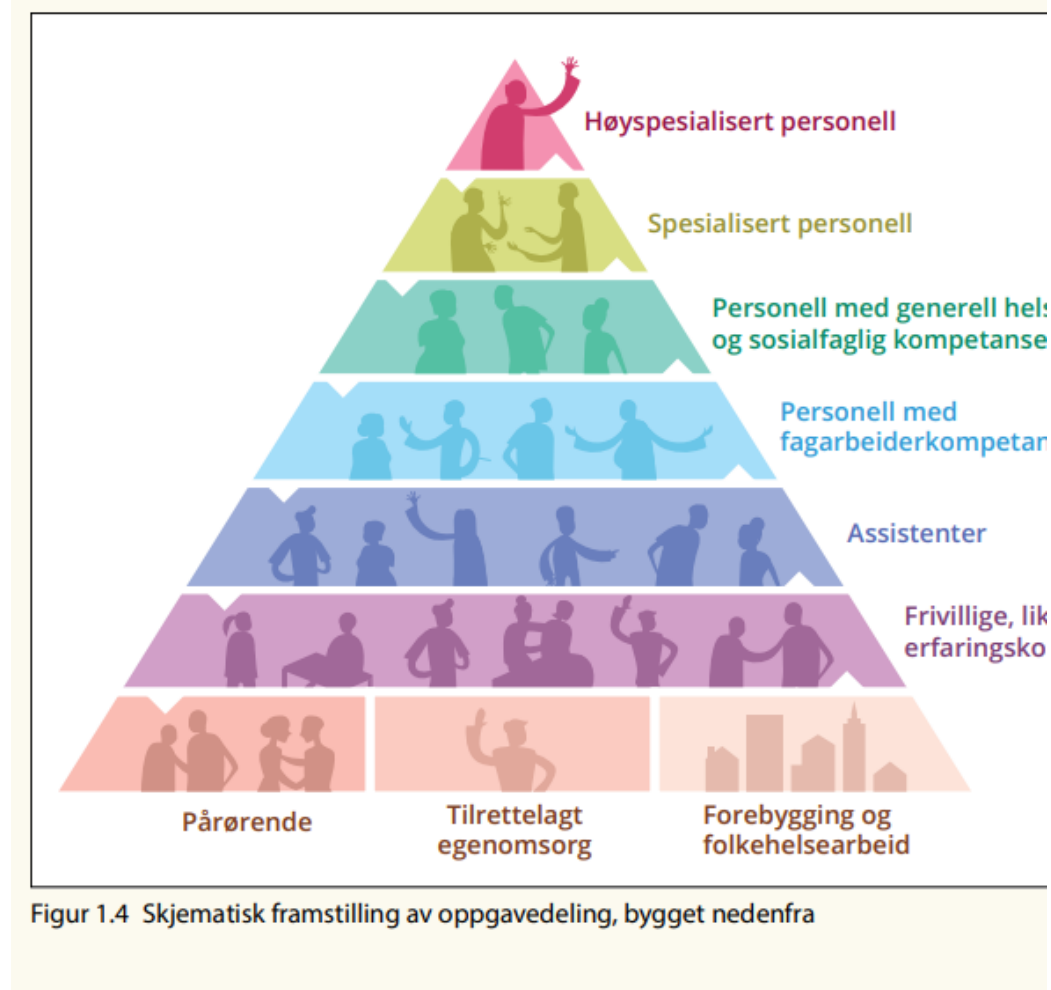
Høyspesialisert personell

Spesialisert personell

Personell med generell hels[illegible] og sosialfaglig kompetanse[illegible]

Personell med fagarbeiderkompetan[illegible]

Assistenter

Frivillige, lik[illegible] erfaringsko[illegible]

Pårørende

Tilrettelagt egenomsorg

Forebygging og folkehelsearbeid

Figur 1.4 Skjematisk framstilling av oppgavedeling, bygget nedenfra